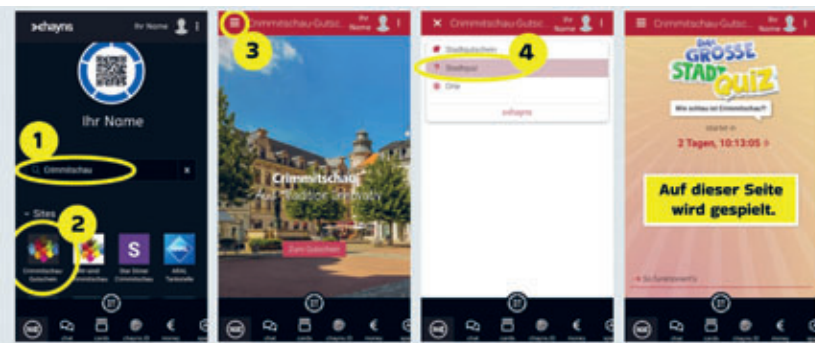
chayns Ihr Name

Ihr Name

1

Crimmitschau

Sites

2

Crimmitschau Gutschein

Stil

S

ARAL

Crimmitschau-Gutsc... Ihr Name

3

Crimmitschau

Zum Gutschein

Crimmitschau-Gutsc... Ihr Name

Stadtgutschein

4

Stadtquiz

Orte

chayns

Crimmitschau-Gutsc...

DAS GROSSE STADTQUIZ

Wie schlau ist Crimmitschau?

startet in

2 Tagen, 10:13:05

Auf dieser Seite wird gespielt.

chat cards chayns ID money